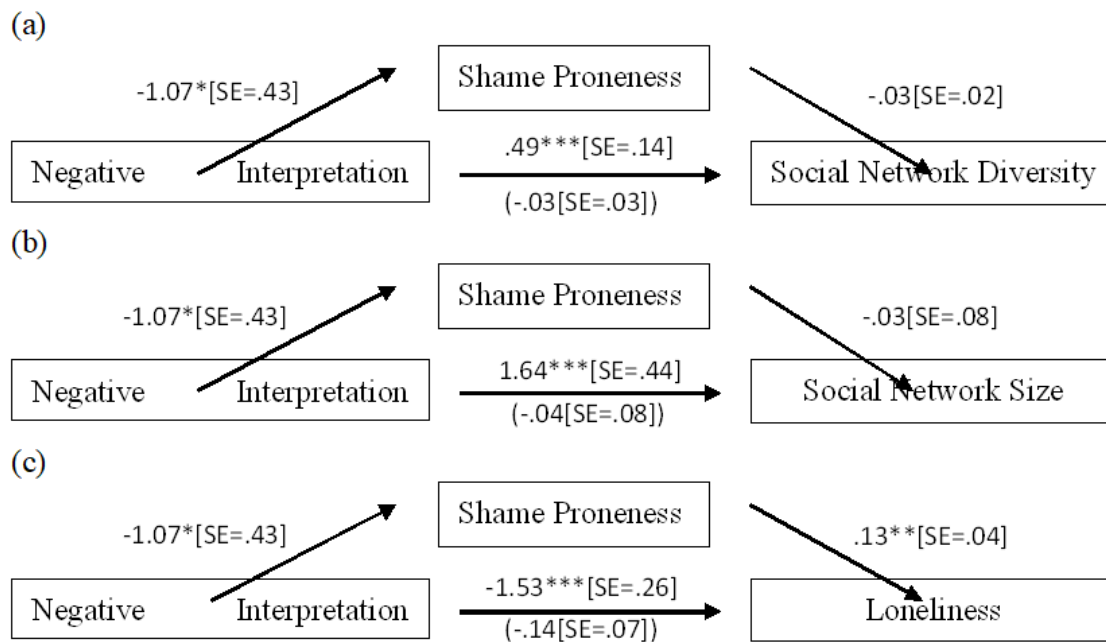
(a)

Shame Proneness

-1.07*[SE=.43]

-.03[SE=.02]

Negative Interpretation

.49***[SE=.14]

(-.03[SE=.03])

Social Network Diversity

(b)

Shame Proneness

-1.07*[SE=.43]

-.03[SE=.08]

Negative Interpretation

1.64***[SE=.44]

(-.04[SE=.08])

Social Network Size

(c)

Shame Proneness

-1.07*[SE=.43]

.13**[SE=.04]

Negative Interpretation

-1.53***[SE=.26]

(-.14[SE=.07])

Loneliness